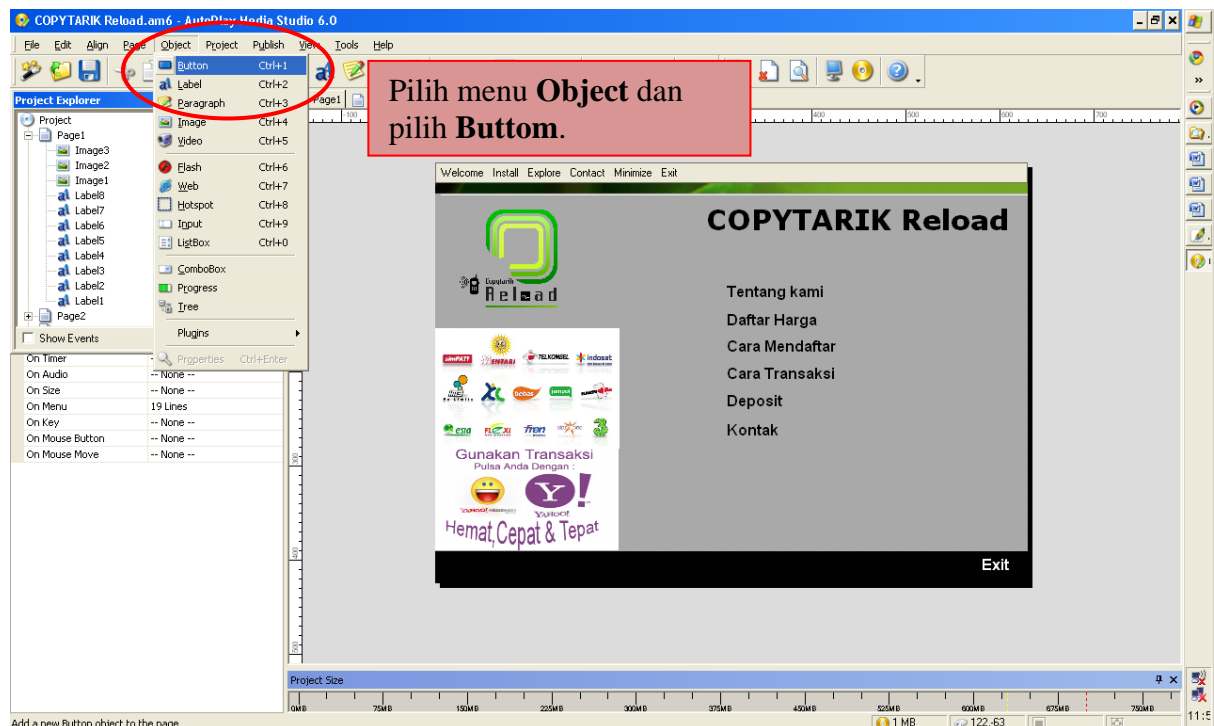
COPYTARIK Reload.am6 - AutoPlay Media Studio 6.0

File Edit Align Page Object Project Publish View Tools Help

Project Explorer

Project
Page1
Image3
Image2
Image1
Label8
Label7
Label6
Label5
Label4
Label3
Label2
Label1
Page2

Show Events

Button Ctrl+1
Label Ctrl+2
Paragraph Ctrl+3
Image Ctrl+4
Video Ctrl+5
Flash Ctrl+6
Web Ctrl+7
Hotspot Ctrl+8
Input Ctrl+9
ListBox Ctrl+0
ComboBox
Progress
Tree
Plugins
Properties Ctrl+Enter

| On Timer | -- None -- |
|---|---|
| On Audio | -- None -- |
| On Size | -- None -- |
| On Menu | 19 Lines |
| On Key | -- None -- |
| On Mouse Button | -- None -- |
| On Mouse Move | -- None -- |

Page1

Pilih menu **Object** dan pilih **Buttom**.

Welcome Install Explore Contact Minimize Exit

COPYTARIK Reload

Copytarik Reload

Tentang kami
Daftar Harga
Cara Mendaftar
Cara Transaksi
Deposit
Kontak

simPATI ENTARI TELKOMSEL indosat
XL bebas jempol
esia FLEXI fren 3

Gunakan Transaksi
Pulsa Anda Dengan :
YAHOO! messenger YAHOO!
Hemat,Cepat & Tepat

Exit

Project Size

0MB 75MB 150MB 225MB 300MB 375MB 450MB 525MB 600MB 675MB 750MB

Add a new Button object to the page.

1 MB 122,-63

11:5